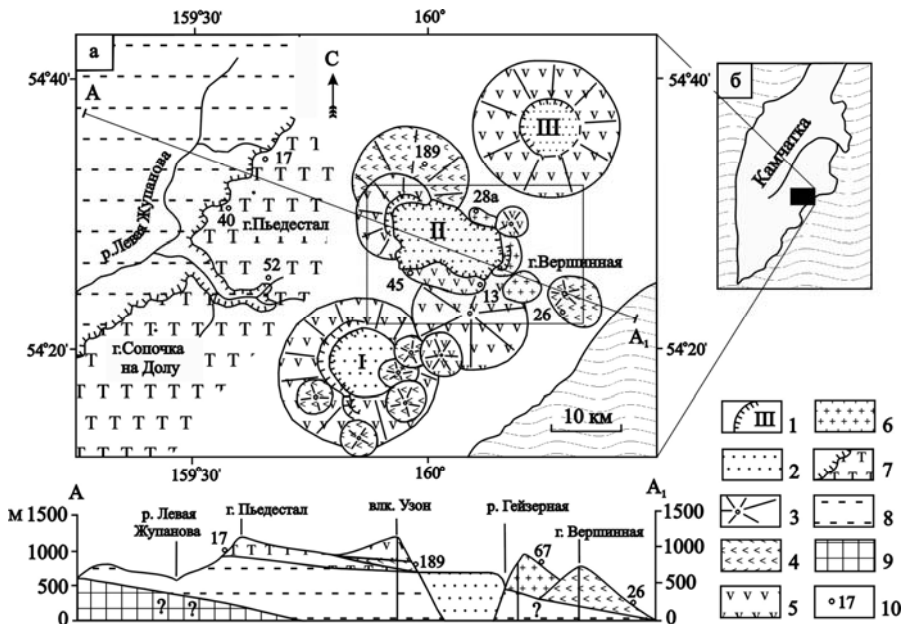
159°30'
160°
а
54°40'
54°40'
С
А
17
189
III
28а
40
г.Пьедестал
р. Левая Жупанова
II
г.Вершинная
52
45
13
26
г.Сопочка на Долу
I
54°20'
54°20'
А$_1$
10 км
159°30'
160°
б
Камчатка
III 1
2
3
4
5
6
7
8
9
10
17 10
А
А$_1$
м 1500
1000
500
0
р. Левая Жупанова
г. Пьедестал
влк. Узон
р. Гейзерная
г. Вершинная
17
189
67
26
?
?
?
1500
1000
500
0